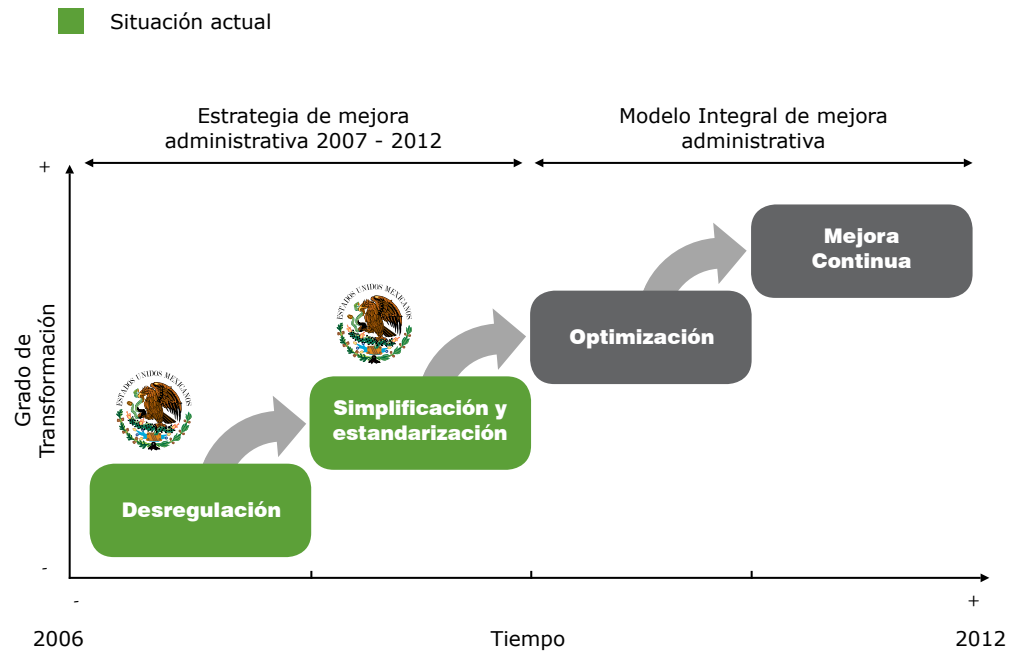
Situación actual

Estrategia de mejora administrativa 2007 - 2012

Modelo Integral de mejora administrativa

+

Grado de Transformación

-

ESTADOS UNIDOS MEXICANOS

ESTADOS UNIDOS MEXICANOS

Desregulación

Simplificación y estandarización

Optimización

Mejora Continua

-

+

2006

Tiempo

2012